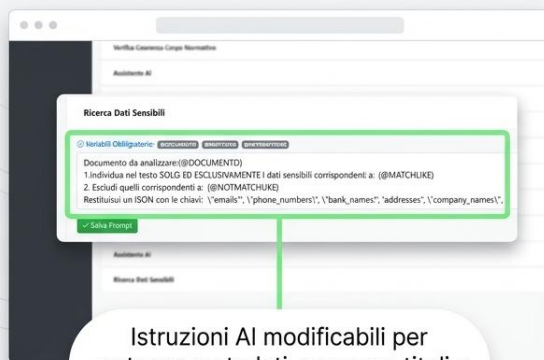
Verifica Coerenza Corpo Normativo

Assistente AI

Ricerca Dati Sensibili

Variabili Obbligatorie: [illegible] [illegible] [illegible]

Documento da analizzare:(@DOCUMENTO)
1.individua nel testo SOLG ED ESCLUSIVAMENTE I dati sensibili corrispondenl: a: (@MATCHLIKE)
2. Escludi quelli corrispondenti a: (@NOTMATCHLIKE)
Restituisui un ISON con le chiavi: \"emails", \"phone_numbers\", \"bank_names", "addresses", \"company_names\",

Salva Prompt

Assistente AI

Ricerca Dati Sensibili

Istruzioni AI modificabili per
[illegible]